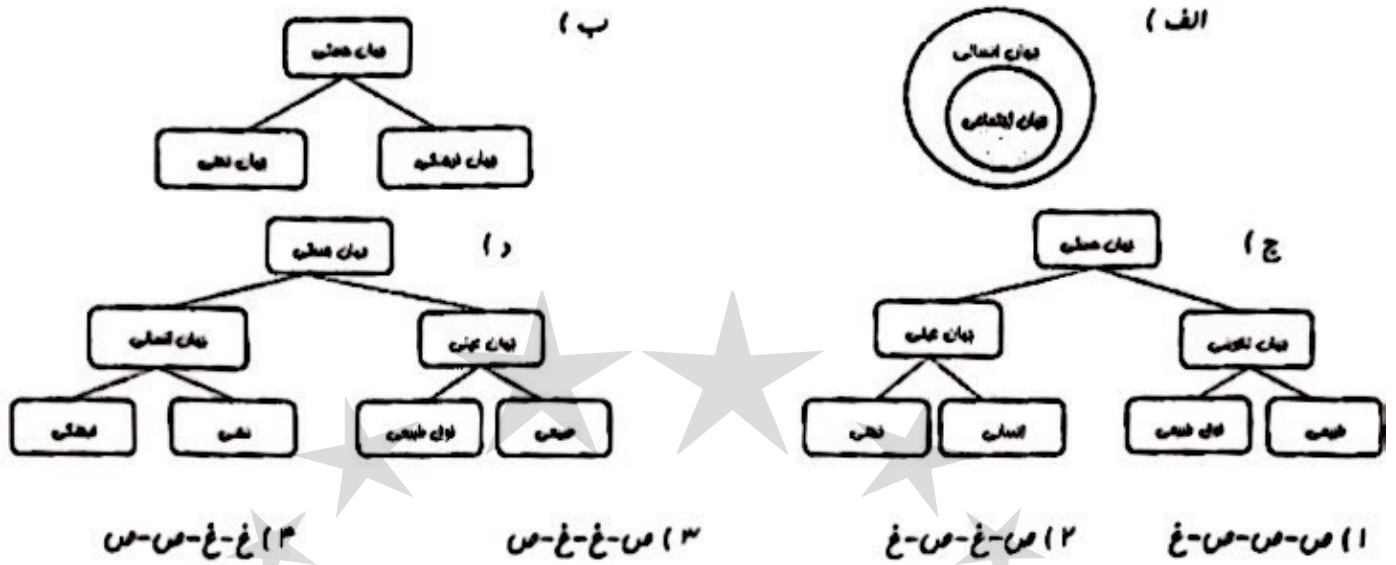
الف )

جهان انسانی

جهان اجتماعی

ب )

جهان هستی

جهان ذهنی

جهان فرهنگی

ج )

جهان هستی

جهان تکوینی

جهان عملی

طبیعی

فوق طبیعی

انسانی

ذهنی

د )

جهان هستی

جهان تکوینی

جهان انسانی

طبیعی

فوق طبیعی

ذهنی

فرهنگی

۱) ص-ص-ص-غ

۲) ص-غ-ص-غ

۳) ص-غ-غ-ص

۴) غ-غ-ص-ص